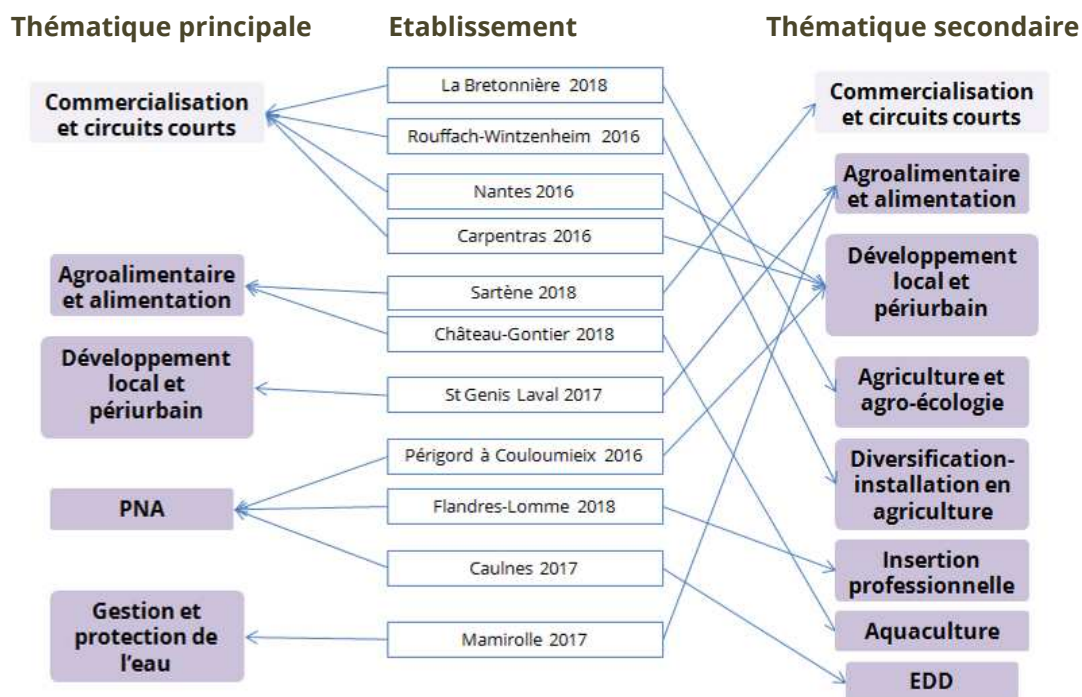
Thématique principale

Commercialisation et circuits courts

Agroalimentaire et alimentation

Développement local et périurbain

PNA

Gestion et protection de l'eau

Etablissement

La Bretonnière 2018

Rouffach-Wintzenheim 2016

Nantes 2016

Carpentras 2016

Sartène 2018

Château-Gontier 2018

St Genis Laval 2017

Périgord à Couloumieix 2016

Flandres-Lomme 2018

Caulnes 2017

Mamirolle 2017

Thématique secondaire

Commercialisation et circuits courts

Agroalimentaire et alimentation

Développement local et périurbain

Agriculture et agro-écologie

Diversification-installation en agriculture

Insertion professionnelle

Aquaculture

EDD